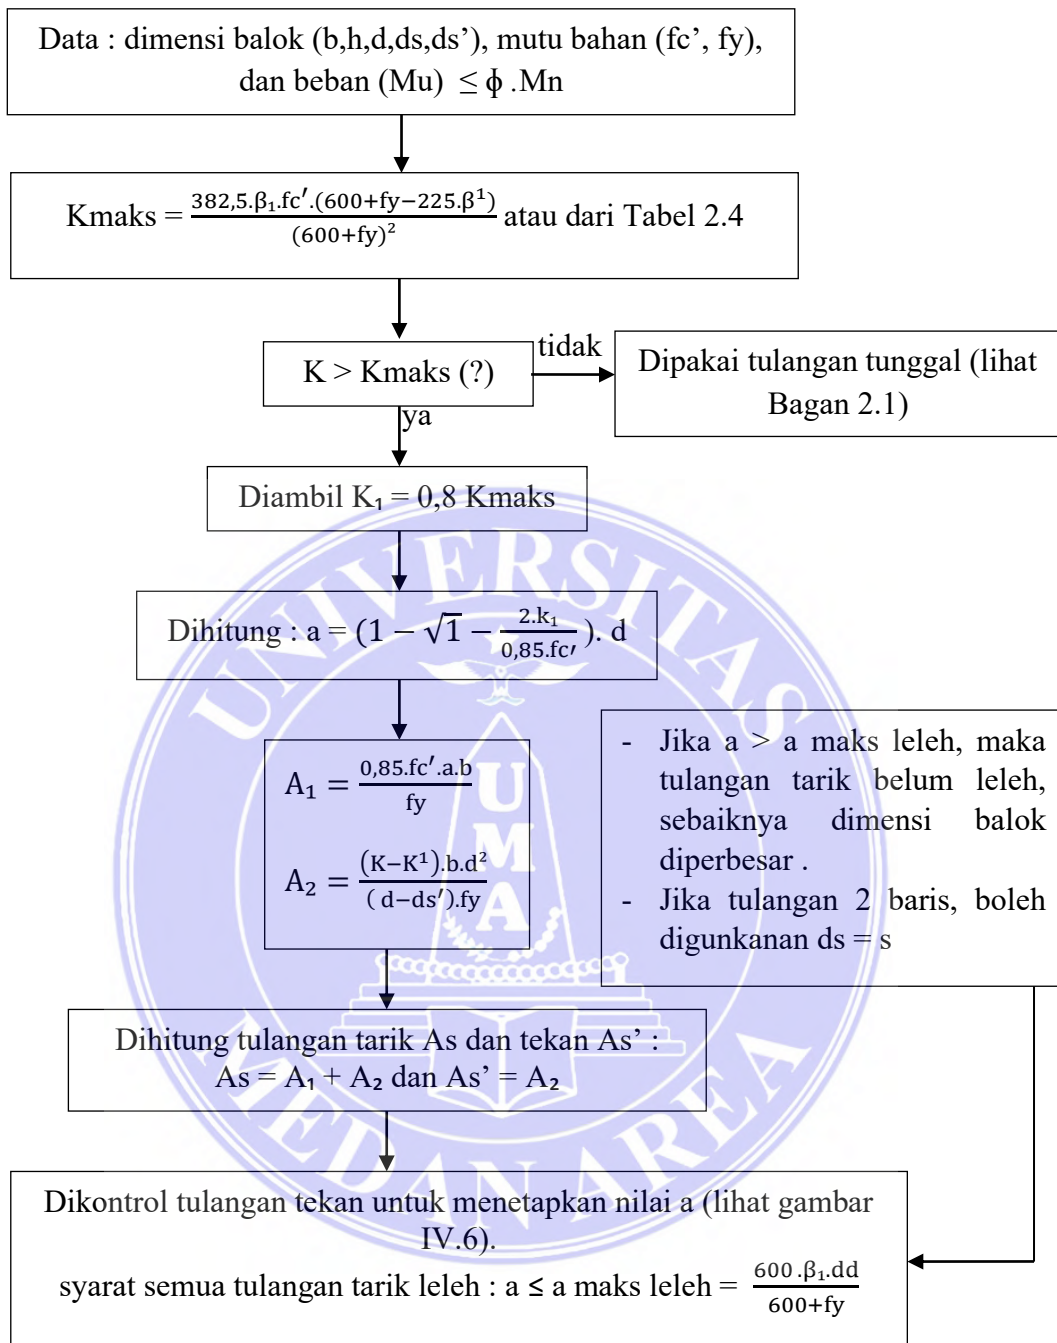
Data : dimensi balok (b,h,d,ds,ds’), mutu bahan (fc’, fy), dan beban (Mu) $\leq \phi$ .Mn

Kmaks = $\frac{382,5.\beta_1.fc'.(600+fy-225.\beta^1)}{(600+fy)^2}$ atau dari Tabel 2.4

K > Kmaks (?)

tidak

Dipakai tulangan tunggal (lihat Bagan 2.1)

ya

Diambil K₁ = 0,8 Kmaks

Dihitung : a = $(1-\sqrt{1-\frac{2.k_1}{0,85.fc'}})$. d

$A_1 = \frac{0,85.fc'.a.b}{fy}$

$A_2 = \frac{(K-K^1).b.d^2}{(d-ds').fy}$

- Jika a > a maks leleh, maka tulangan tarik belum leleh, sebaiknya dimensi balok diperbesar .
- Jika tulangan 2 baris, boleh digunkanan ds = s

Dihitung tulangan tarik As dan tekan As’ : As = A₁ + A₂ dan As’ = A₂

Dikontrol tulangan tekan untuk menetapkan nilai a (lihat gambar IV.6).
syarat semua tulangan tarik leleh : a ≤ a maks leleh = $\frac{600.\beta_1.dd}{600+fy}$

UNIVERSITAS MEDAN AREA
UMA